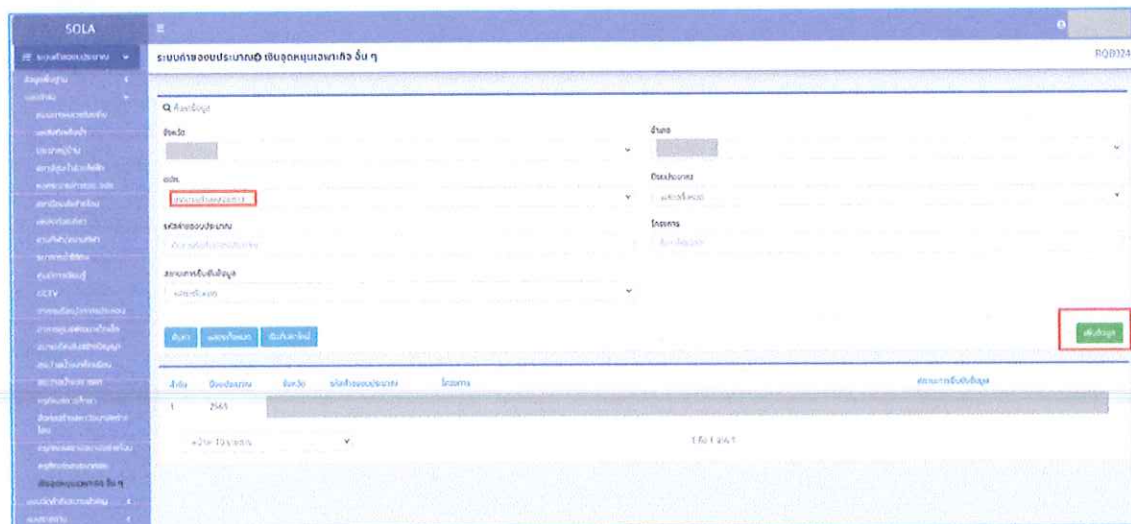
SOLA

ระบบคำขอของบประมาณ

ระบบคำขอของบประมาณฯ เงินอุดหนุนเฉพาะกิจ อื่น ๆ

RQB324

Q ค้นหาข้อมูล

จังหวัด

อำเภอ

อปท.

ปีงบประมาณ

รหัสคำขอของบประมาณ

โครงการ

สถานะการยืนยันข้อมูล

ค้นหา

แสดงทั้งหมด

เพิ่มข้อมูล

ลำดับ

ปีงบประมาณ

จังหวัด

รหัสคำขอของบประมาณ

โครงการ

สถานะการยืนยันข้อมูล

1

2565

1 ถึง 1 จาก 1

CCTV

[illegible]